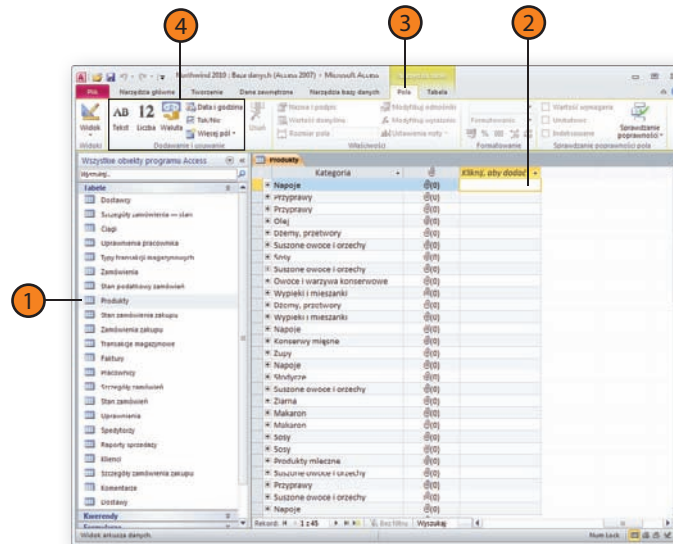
4

3

2

1

Northwind 2010 : Baza danych (Access 2007) - Microsoft Access

Plik | Narzędzia główne | Tworzenie | Dane zewnętrzne | Narzędzia bazy danych | Pola | Tabela

Widok | AB Tekst | 12 Liczba | Waluta | Data i godzina | Tak/Nie | Więcej pól | Usuń | Nazwa i podpis | Wartość domyślna | Rozmiar pola | Modyfikuj odnośniki | Modyfikuj wyrażenie | Ustawienia noty | Formatowanie | Wartość wymagana | Unikatowe | Indeksowane | Sprawdzanie poprawności

Widoki | Dodawanie i usuwanie | Właściwości | Formatowanie | Sprawdzanie poprawności pola

Wszystkie obiekty programu Access

Wyszukaj...

Tabele

Dostawcy
Szczegóły zamówienia — stan
Ciągi
Uprawnienia pracownika
Typy transakcji magazynowych
Zamówienia
Stan podatkowy zamówień
Produkty
Stan zamówienia zakupu
Zamówienia zakupu
Transakcje magazynowe
Faktury
Pracownicy
Szczegóły zamówień
Stan zamówień
Uprawnienia
Spedytorzy
Raporty sprzedaży
Klienci
Szczegóły zamówienia zakupu
Komentarze
Dostawy

Kwerendy

Produkty

| Kategoria | | Kliknij, aby dodać |
|---|---|---|
| Napoje | (0) | |
| Przyprawy | (0) | |
| Przyprawy | (0) | |
| Olej | (0) | |
| Dżemy, przetwory | (0) | |
| Suszone owoce i orzechy | (0) | |
| Sosy | (0) | |
| Suszone owoce i orzechy | (0) | |
| Owoce i warzywa konserwowe | (0) | |
| Wypieki i mieszanki | (0) | |
| Dżemy, przetwory | (0) | |
| Wypieki i mieszanki | (0) | |
| Napoje | (0) | |
| Konserwy mięsne | (0) | |
| Zupy | (0) | |
| Napoje | (0) | |
| Słodycze | (0) | |
| Suszone owoce i orzechy | (0) | |
| Ziarna | (0) | |
| Makaron | (0) | |
| Makaron | (0) | |
| Sosy | (0) | |
| Sosy | (0) | |
| Produkty mleczne | (0) | |
| Suszone owoce i orzechy | (0) | |
| Przyprawy | (0) | |
| Suszone owoce i orzechy | (0) | |
| Napoje | (0) | |

Rekord: 1 z 45 | Bez filtru | Wyszukaj

Widok arkusza danych.

Num Lock